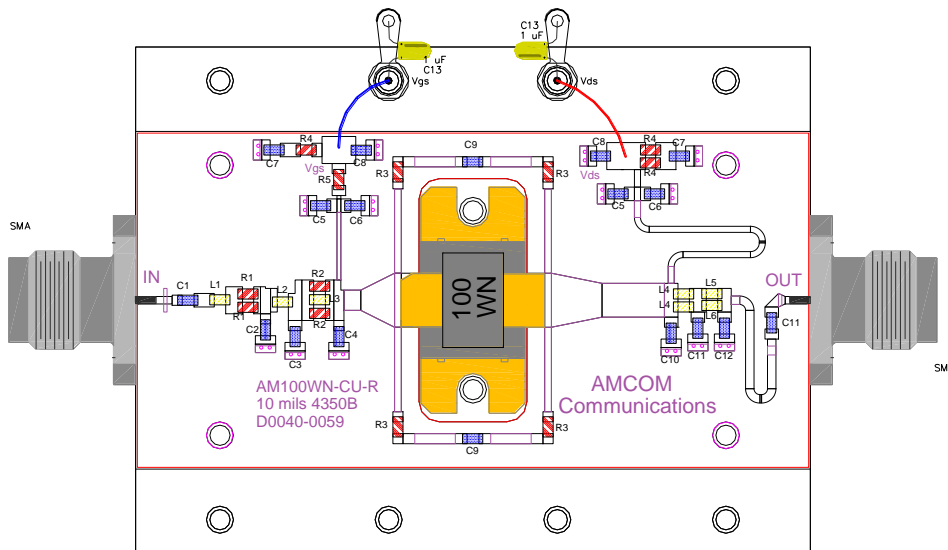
1 uF
C13
Vgs
C13
1 uF
Vds
C7
R4
C8
Vgs
R5
C5
C6
C9
R3
R3
C8
R4
C7
Vds
R4
C5
C6
SMA
IN
C1
L1
R1
R1
C2
L2
R2
R2
C3
C4
100
WN
L4
L4
L5
L6
C10
C11
C12
OUT
C11
SM
AM100WN-CU-R
10 mils 4350B
D0040-0059
AMCOM
Communications
R3
C9
R3